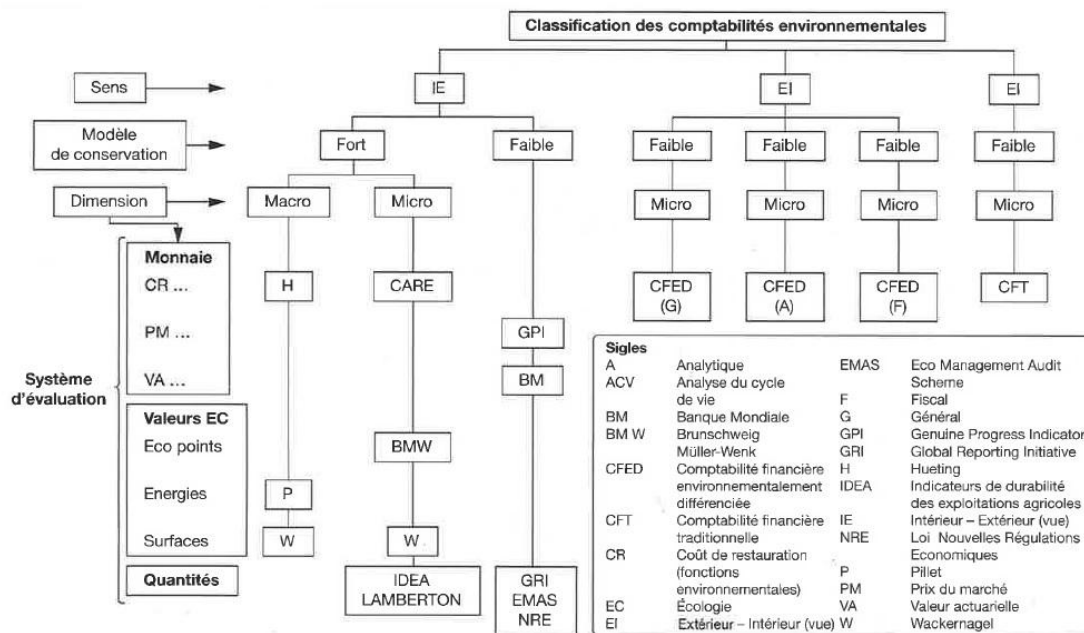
Classification des comptabilités environnementales

Sens

Modèle de conservation

Dimension

Système d'évaluation

Monnaie
CR ...
PM ...
VA ...

Valeurs EC
Eco points
Energies
Surfaces

Quantités

IE
Fort
Faible
Macro
Micro
H
P
W
CARE
BMW
W
IDEA LAMBERTON
GPI
BM
GRI EMAS NRE

EI
Faible
Micro
CFED (G)
Faible
Micro
CFED (A)
Faible
Micro
CFED (F)

EI
Faible
Micro
CFT

Sigles

| | | | |
|---|---|---|---|
| A | Analytique | EMAS | Eco Management Audit Scheme |
| ACV | Analyse du cycle de vie | F | Fiscal |
| BM | Banque Mondiale | G | Général |
| BM W | Brunschweig Müller-Wenk | GPI | Genuine Progress Indicator |
| | | GRI | Global Reporting Initiative |
| CFED | Comptabilité financière environnementalement différenciée | H | Hueting |
| | | IDEA | Indicateurs de durabilité des exploitations agricoles |
| CFT | Comptabilité financière traditionnelle | IE | Intérieur – Extérieur (vue) |
| | | NRE | Loi Nouvelles Régulations Economiques |
| CR | Coût de restauration (fonctions environnementales) | P | Pillet |
| | | PM | Prix du marché |
| EC | Écologie | VA | Valeur actuarielle |
| EI | Extérieur – Intérieur (vue) | W | Wackernagel |